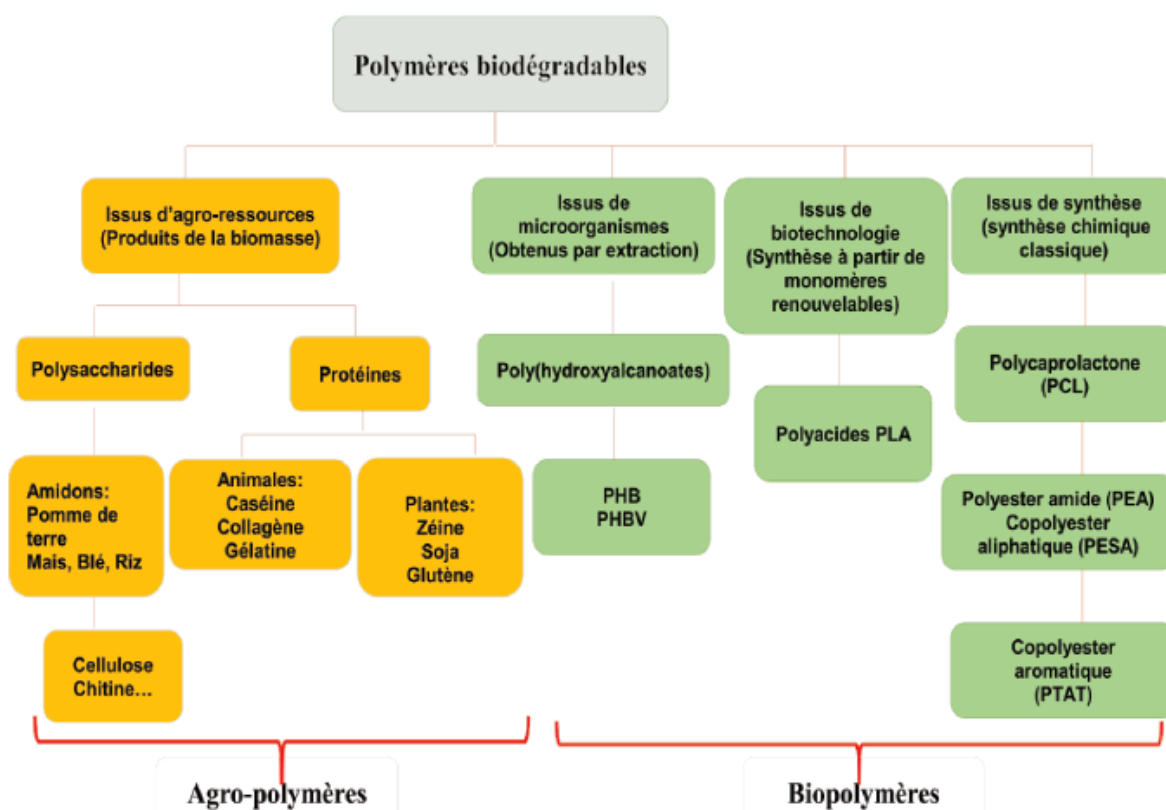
Polymères biodégradables

Issus d'agro-ressources (Produits de la biomasse)

Polysaccharides

Protéines

Amidons: Pomme de terre Mais, Blé, Riz

Cellulose Chitine...

Animales: Caséine Collagène Gélatine

Plantes: Zéine Soja Glutène

Issus de microorganismes (Obtenus par extraction)

Poly(hydroxyalcanoates)

PHB PHBV

Issus de biotechnologie (Synthèse à partir de monomères renouvelables)

Polyacides PLA

Issus de synthèse (synthèse chimique classique)

Polycaprolactone (PCL)

Polyester amide (PEA) Copolyester aliphatique (PESA)

Copolyester aromatique (PTAT)

Agro-polymères

Biopolymères